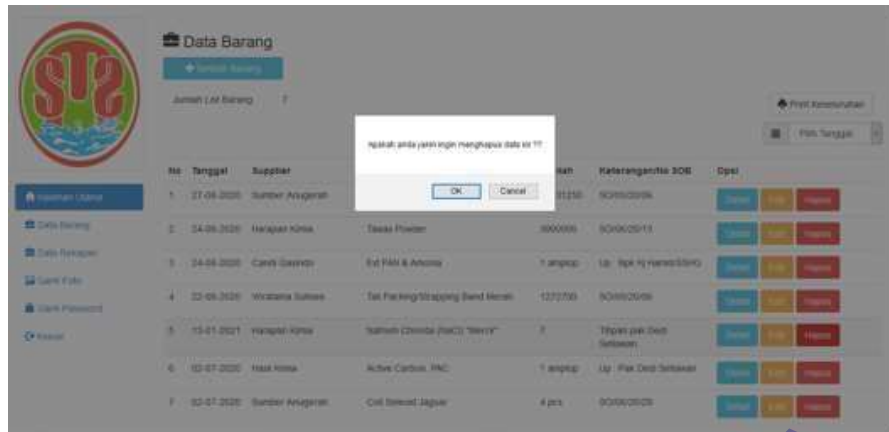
Data Barang

+ Tambah Barang

Jumlah List Barang 7

Print Keseluruhan

Pilih Tanggal

Halaman Utama
Data Barang
Data Rekapan
Ganti Foto
Ganti Password
Keluar

Apakah anda yakin ingin menghapus data ini ???

OK Cancel

| No | Tanggal | Supplier | | Jumlah | Keterangan/No SOB | Opsi |
|---|---|---|---|---|---|---|
| 1 | 27-06-2020 | Sumber Anugerah | | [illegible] | SO/05/20/09 | Detail Edit Hapus |
| 2 | 24-06-2020 | Harapan Kimia | Tawas Powder | 3000000 | SO/06/20/13 | Detail Edit Hapus |
| 3 | 24-06-2020 | Candi Gasindo | Ext PAN & Amonia | 1 ampkop | Up : Bpk Hj Hamid/SSHG | Detail Edit Hapus |
| 4 | 22-06-2020 | Wiratama Sukses | Tali Packing/Strapping Band Merah | 1272700 | SO/05/20/09 | Detail Edit Hapus |
| 5 | 13-01-2021 | Harapan Kimia | Sodium Chloride (NaCl) "Merck" | 7 | Titipan pak Dedi Setiawan | Detail Edit Hapus |
| 6 | 02-07-2020 | Hasil Kimia | Active Carbon, PAC | 1 ampkop | Up : Pak Dedi Setiawan | Detail Edit Hapus |
| 7 | 02-07-2020 | Sumber Anugerah | Coil Selenoid Jaguar | 4 pcs | SO/06/20/26 | Detail Edit Hapus |